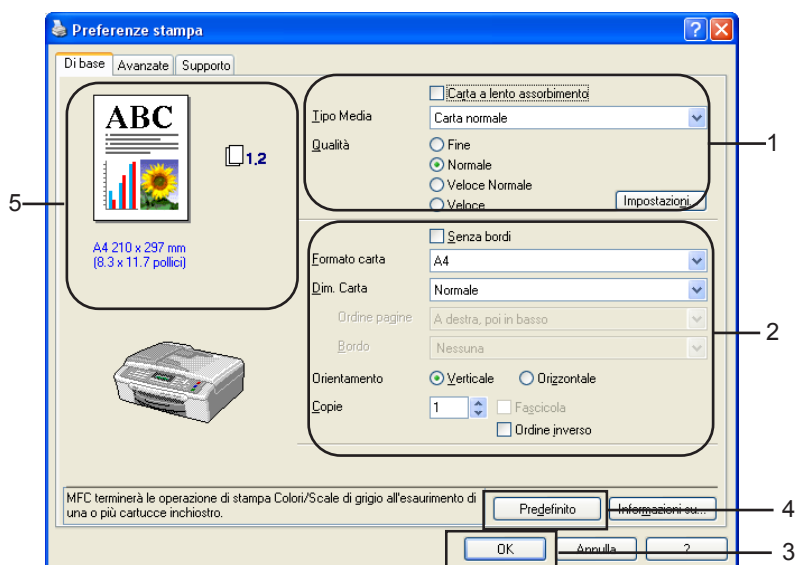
Preferenze stampa

Di base | Avanzate | Supporto

ABC

1,2

A4 210 x 297 mm
(8.3 x 11.7 pollici)

Carta a lento assorbimento

Tipo Media: Carta normale

Qualità: Fine, Normale, Veloce Normale, Veloce

Impostazioni...

Senza bordi

Formato carta: A4

Dim. Carta: Normale

Ordine pagine: A destra, poi in basso

Bordo: Nessuna

Orientamento: Verticale, Orizzontale

Copie: 1

Fascicola

Ordine inverso

MFC terminerà le operazione di stampa Colori/Scale di grigio all'esaurimento di una o più cartucce inchiostro.

Predefinito

Informazioni su...

OK

Annulla

?

1

2

3

4

5